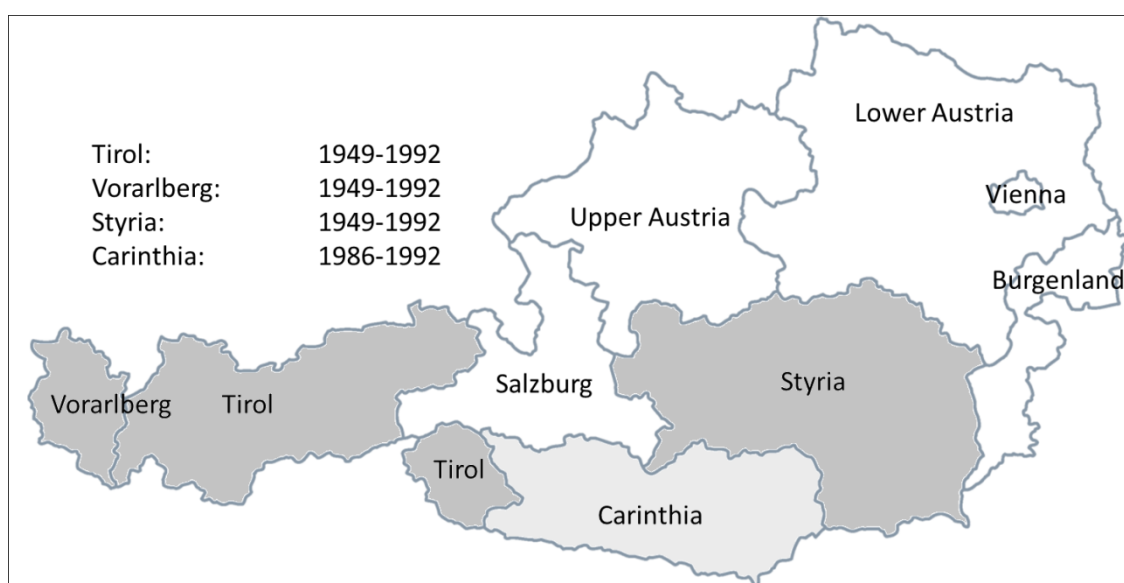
| | |
|---|---|
| Tirol: | 1949-1992 |
| Vorarlberg: | 1949-1992 |
| Styria: | 1949-1992 |
| Carinthia: | 1986-1992 |

Lower Austria
Vienna
Upper Austria
Burgenland
Salzburg
Styria
Vorarlberg
Tirol
Tirol
Carinthia